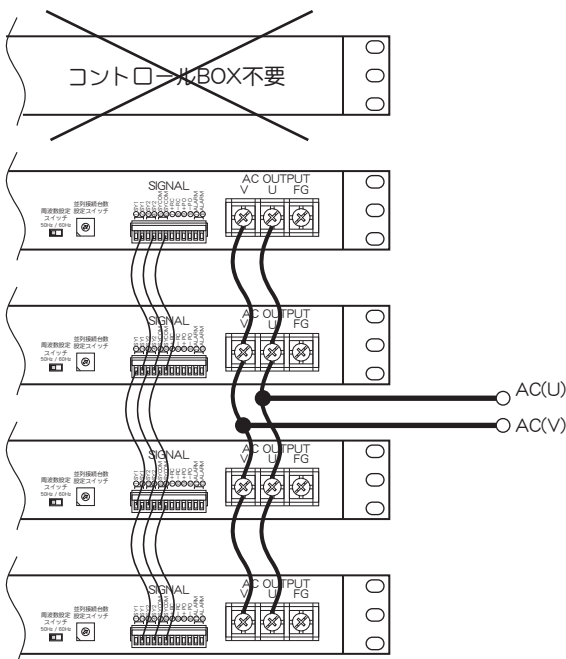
コントロールBOX不要

SIGNAL
AC OUTPUT
V U FG
周波数設定スイッチ
50Hz / 60Hz
並列接続台数設定スイッチ

SIGNAL
AC OUTPUT
V U FG
周波数設定スイッチ
50Hz / 60Hz
並列接続台数設定スイッチ

AC(U)
AC(V)

SIGNAL
AC OUTPUT
V U FG
周波数設定スイッチ
50Hz / 60Hz
並列接続台数設定スイッチ

SIGNAL
AC OUTPUT
V U FG
周波数設定スイッチ
50Hz / 60Hz
並列接続台数設定スイッチ